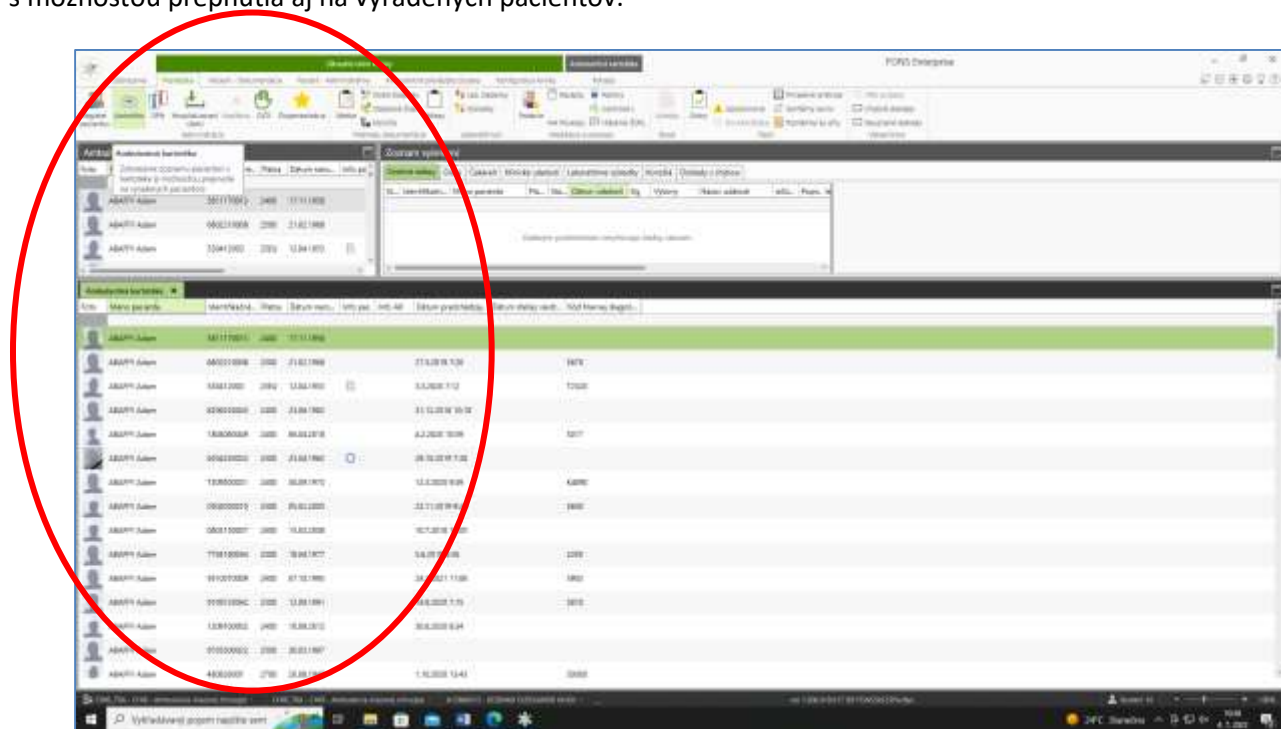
s možnosťou prepnutia aj na vyradených pacientov.

FONS Enterprise

Kartotéka

Ambulantná kartotéka

Zoznam vyšetrení

Ambulantná kartotéka

Zobrazenie zoznamu pacientov v kartotéke s možnosťou prepnutia na vyradených pacientov

Meno pacienta | Identifikačné... | Platiteľ | Dátum narodenia

ABAFFY Adam

Dátum predchádzajúceho... | Dátum ďalšej návštevy... | Kód hlavnej diagnózy

24°C Slnečno

Vyhľadávajte zadaním textu sem